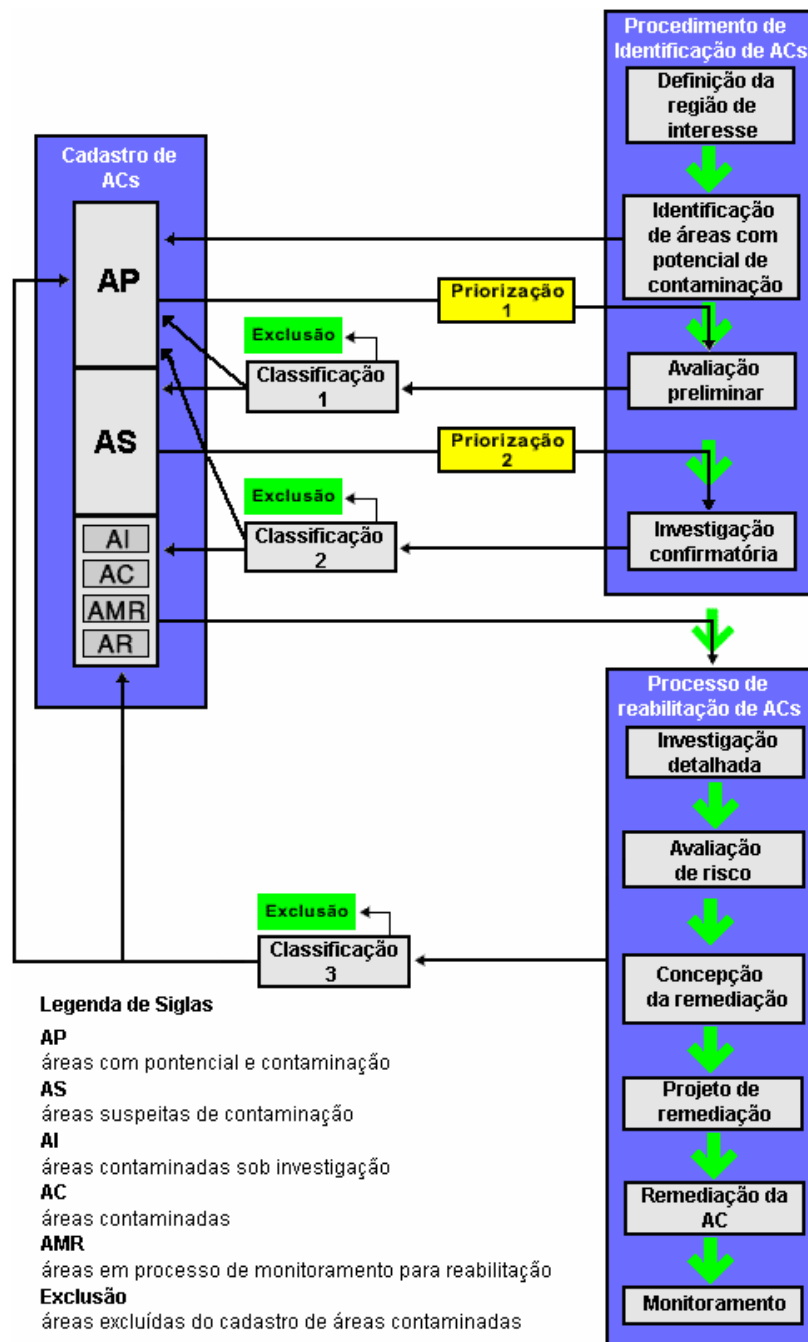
Procedimento de Identificação de ACs

Definição da região de interesse

Identificação de áreas com potencial de contaminação

Avaliação preliminar

Investigação confirmatória

Cadastro de ACs

AP

AS

AI

AC

AMR

AR

Priorização 1

Priorização 2

Exclusão

Classificação 1

Exclusão

Classificação 2

Processo de reabilitação de ACs

Investigação detalhada

Avaliação de risco

Concepção da remediação

Projeto de remediação

Remediação da AC

Monitoramento

Exclusão

Classificação 3

Legenda de Siglas

AP
áreas com pontencial e contaminação

AS
áreas suspeitas de contaminação

AI
áreas contaminadas sob investigação

AC
áreas contaminadas

AMR
áreas em processo de monitoramento para reabilitação

Exclusão
áreas excluídas do cadastro de áreas contaminadas